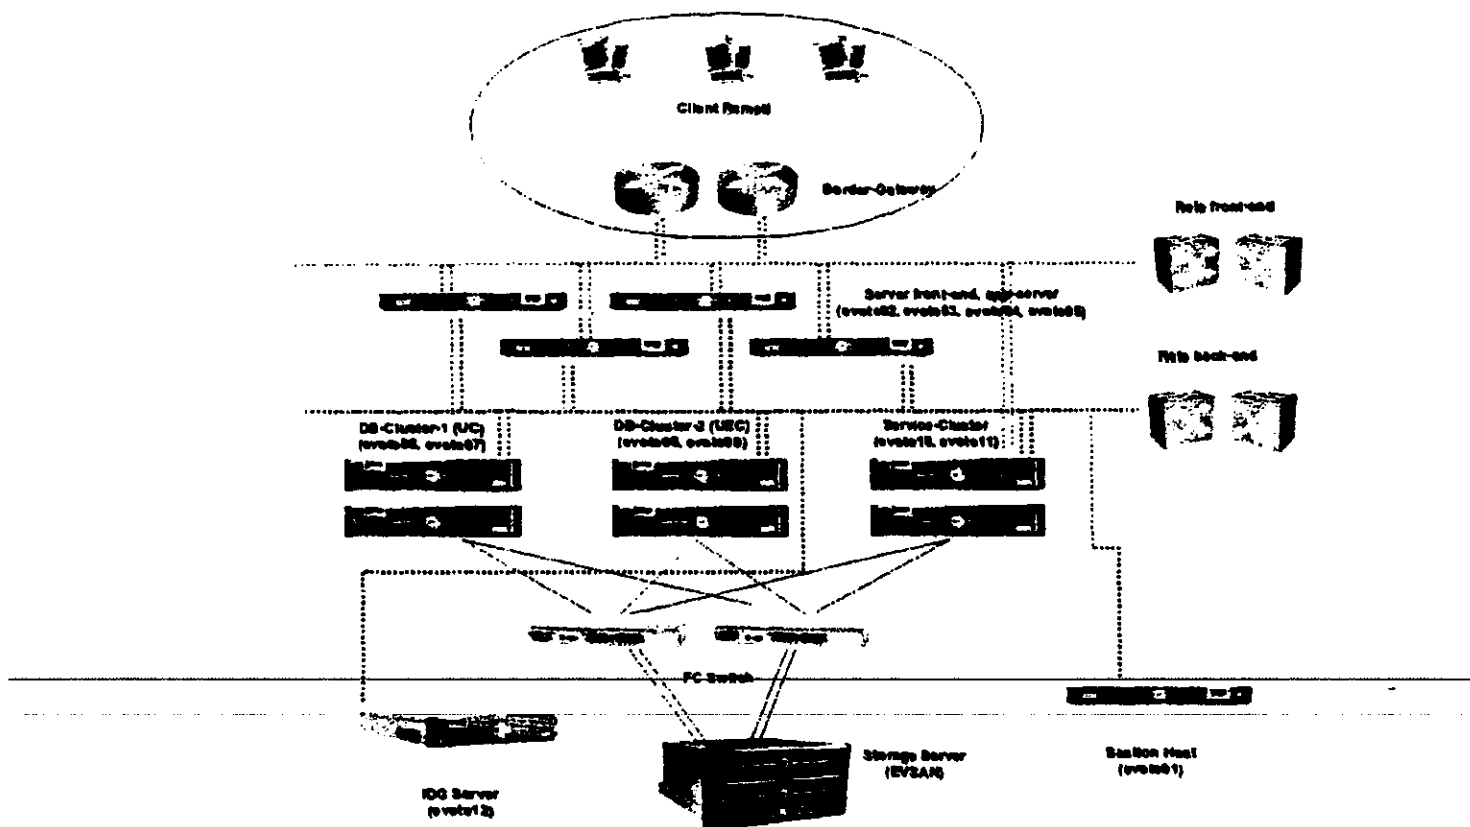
Client Remoti

Border-Gateway

Rete front-end

Server front-end, app-server
(evoto02, evoto03, evoto04, evoto05)

Rete back-end

DB-Cluster-1 (UC)
(evoto06, evoto07)

DB-Cluster-2 (UC)
(evoto08, evoto09)

Service-Cluster
(evoto10, evoto11)

FC Switch

IDG Server
(evoto12)

Storage Server
(EVSAN)

Bastion Host
(evoto01)